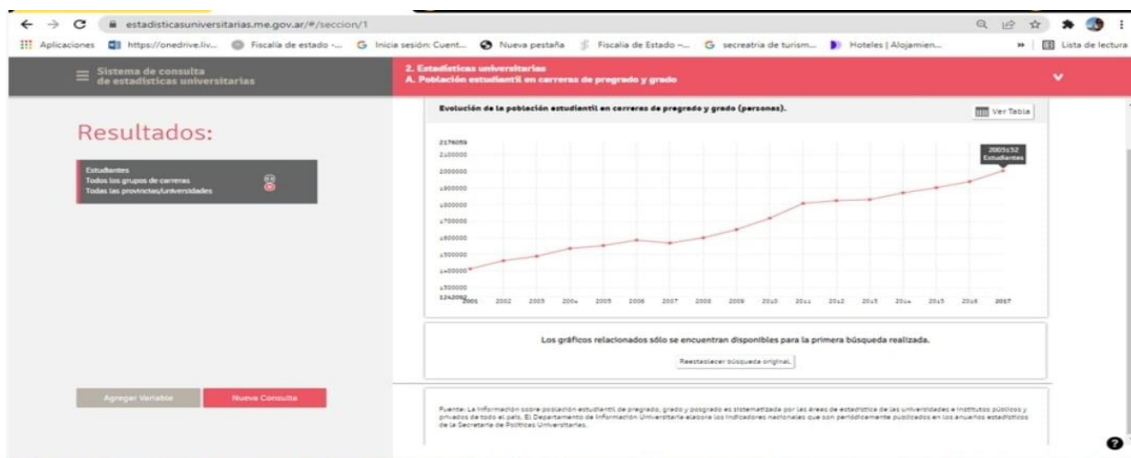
estadisticasuniversitarias.me.gov.ar/#/seccion/1

Aplicaciones https://onedrive.liv... Fiscalia de estado -... Inicia sesión: Cuent... Nueva pestaña Fiscalia de Estado -... secreatria de turism... Hoteles | Alojamien... Lista de lectura

Sistema de consulta de estadísticas universitarias

2. Estadísticas universitarias
A. Población estudiantil en carreras de pregrado y grado

Resultados:

Estudiantes
Todos los grupos de carreras
Todas las provincias/universidades

Evolución de la población estudiantil en carreras de pregrado y grado (personas).

Ver Tabla

2176059
2100000
2000000
1900000
1800000
1700000
1600000
1500000
1400000
1300000
1242095

2005152
Estudiantes

2001 2002 2003 2004 2005 2006 2007 2008 2009 2010 2011 2012 2013 2014 2015 2016 2017

Los gráficos relacionados sólo se encuentran disponibles para la primera búsqueda realizada.

Reestablecer búsqueda original.

Agregar Variable

Nueva Consulta

Fuente: La información sobre población estudiantil de pregrado, grado y posgrado es sistematizada por las áreas de estadística de las universidades e institutos públicos y privados de todo el país. El Departamento de Información Universitaria elabora los indicadores nacionales que son periódicamente publicados en los anuarios estadísticos de la Secretaría de Políticas Universitarias.